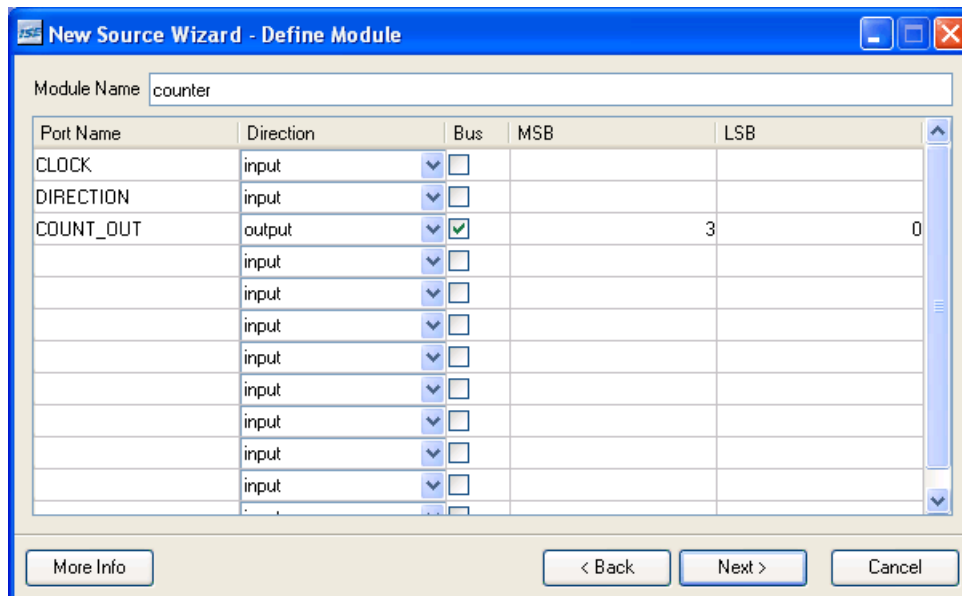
ISE New Source Wizard - Define Module

Module Name counter

| Port Name | Direction | Bus | MSB | LSB |
|---|---|---|---|---|
| CLOCK | input | ☐ | | |
| DIRECTION | input | ☐ | | |
| COUNT_OUT | output | ☑ | 3 | 0 |
| | input | ☐ | | |
| | input | ☐ | | |
| | input | ☐ | | |
| | input | ☐ | | |
| | input | ☐ | | |
| | input | ☐ | | |
| | input | ☐ | | |
| | input | ☐ | | |
| | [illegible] | ☐ | | |

More Info

< Back Next > Cancel